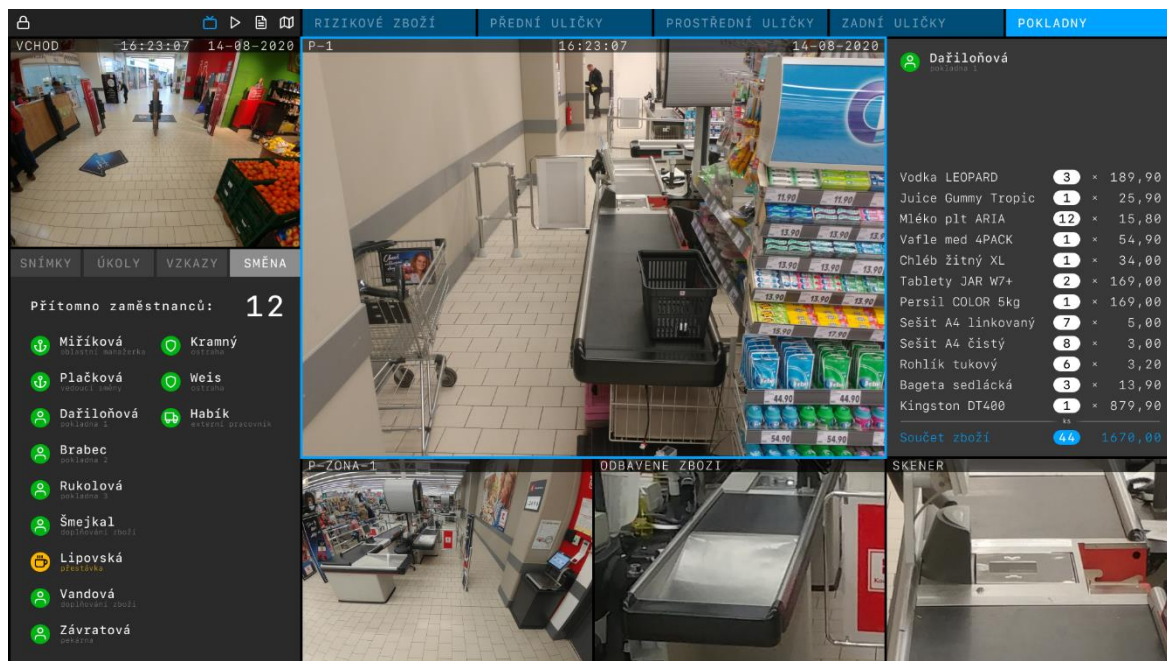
RIZIKOVÉ ZBOŽÍ | PŘEDNÍ ULIČKY | PROSTŘEDNÍ ULIČKY | ZADNÍ ULIČKY | POKLADNY

VCHOD 16:23:07 14-08-2020

P-1 16:23:07 14-08-2020

Dařiloňová
pokladna 1

| | | | |
|---|---|---|---|
| Vodka LEOPARD | 3 | × | 189,90 |
| Juice Gummy Tropic | 1 | × | 25,90 |
| Mléko plt ARIA | 12 | × | 15,80 |
| Vafle med 4PACK | 1 | × | 54,90 |
| Chléb žitný XL | 1 | × | 34,00 |
| Tablety JAR W7+ | 2 | × | 169,00 |
| Persil COLOR 5kg | 1 | × | 169,00 |
| Sešit A4 linkovaný | 7 | × | 5,00 |
| Sešit A4 čistý | 8 | × | 3,00 |
| Rohlík tukový | 6 | × | 3,20 |
| Bageta sedlácká | 3 | × | 13,90 |
| Kingston DT400 | 1 | × | 879,90 |
| Součet zboží | 44 | | 1670,00 |

SNÍMKY ÚKOLY VZKAZY SMĚNA

Přítomno zaměstnanců: 12

Miříková
oblastní manažerka
Kramný
ostraha
Plačková
vedoucí směny
Weis
ostraha
Dařiloňová
pokladna 1
Habík
externí pracovník
Brabec
pokladna 2
Rukolová
pokladna 3
Šmejkal
doplňování zboží
Lipovská
přestávka
Vandová
doplňování zboží
Závratová
pekárna

P-ZÓNA-1
ODBAVENÉ ZBOŽÍ
SKENER